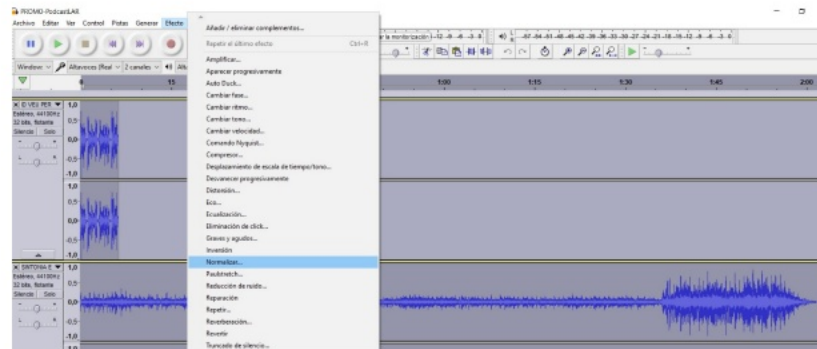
PROMO-PodcastLAR

Archivo Editar Ver Control Pistas Generar Efecto

Añadir / eliminar complementos...

Repetir el último efecto Ctrl+R

Amplificar...
Aparecer progresivamente
Auto Duck...
Cambiar fase...
Cambiar ritmo...
Cambiar tono...
Cambiar velocidad...
Comando Nyquist...
Compresor...
Desplazamiento de escala de tiempo/tono...
Desvanecer progresivamente
Distorsión...
Eco...
Ecualización...
Eliminación de click...
Graves y agudos...
Inversión
Normalizar...
Paulstretch...
Reducción de ruido...
Reparación
Repetir...
Reverberación...
Revertir
Truncado de silencio...

Windows Altavoces (Real 2 canales

15 1:00 1:15 1:30 1:45 2:00

X D VEU PER
Estéreo, 44100Hz
32 bits, flotante
Silencio Solo

1,0 0,5 0,0 -0,5 -1,0
1,0 0,5 0,0 -0,5 -1,0

X SINTONIA E
Estéreo, 44100Hz
32 bits, flotante
Silencio Solo

1,0 0,5 0,0 -0,5 -1,0